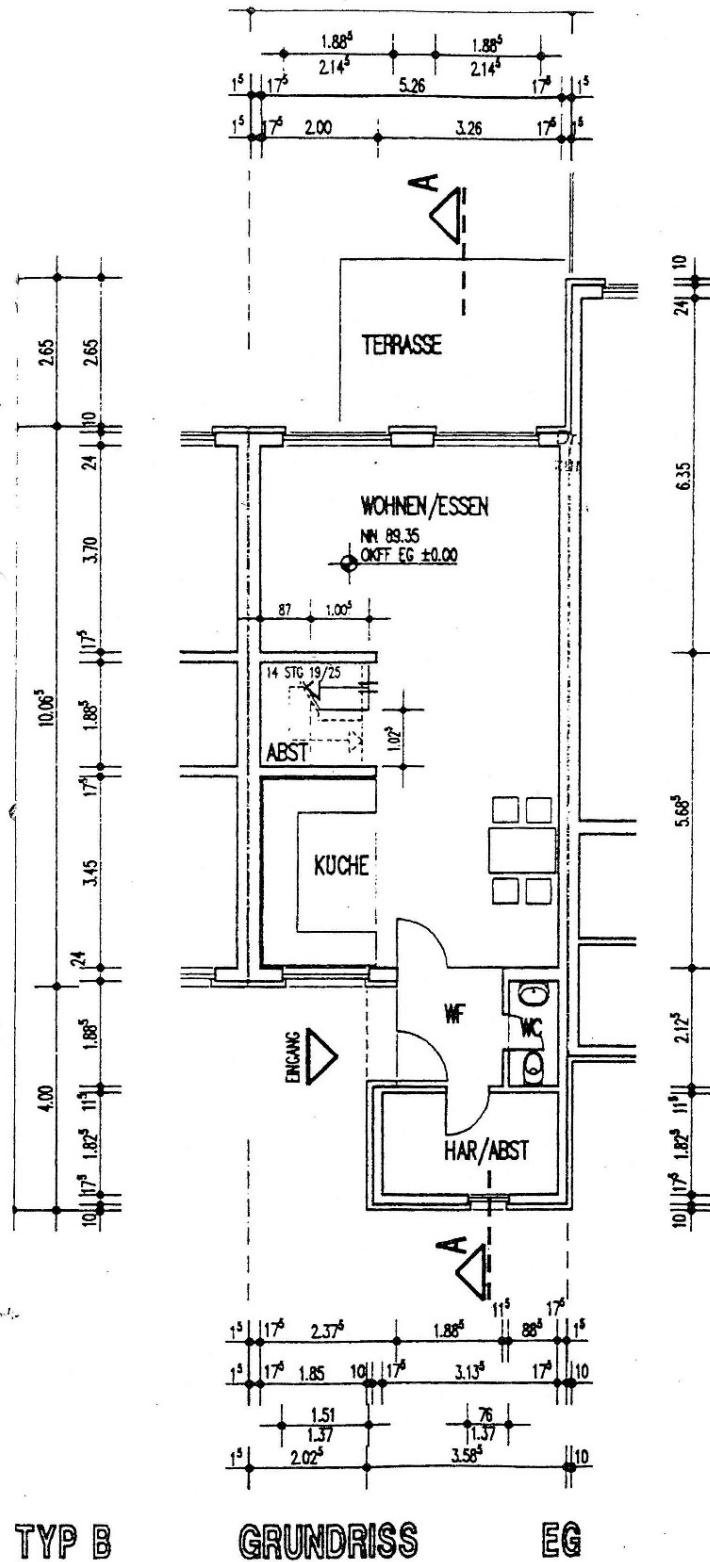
$1.88^5$
$2.14^5$
$1.88^5$
$2.14^5$
$1^5$ $17^5$ 5.26 $17^5$ $1^5$
$1^5$ $17^5$ 2.00 3.26 $17^5$ $1^5$

A

TERRASSE

WOHNEN/ESSEN
NN 89.35
OKFF EG ±0.00

87 $1.00^5$

14 STG 19/25
ABST
$1.02^5$

KÜCHE

WF
WC
EINGANG

HAR/ABST

A

2.65
2.65
10
24
3.70
$17^5$
$10.06^5$
$1.88^5$
$17^5$
3.45
24
4.00
$1.88^5$
$11^5$
$1.82^5$
$17^5$
10

10
24
6.35
$5.68^5$
$2.12^5$
$11^5$
$1.82^5$
$17^5$
10

$11^5$ $17^5$
$1^5$ $17^5$ $2.37^5$ $1.88^5$ $88^5$ $1^5$
$1^5$ $17^5$ 1.85 10 $17^5$ $3.13^5$ $17^5$ 10
1.51
1.37
76
1.37
$1^5$ $2.02^5$ $3.58^5$ 10

TYP B GRUNDRISS EG